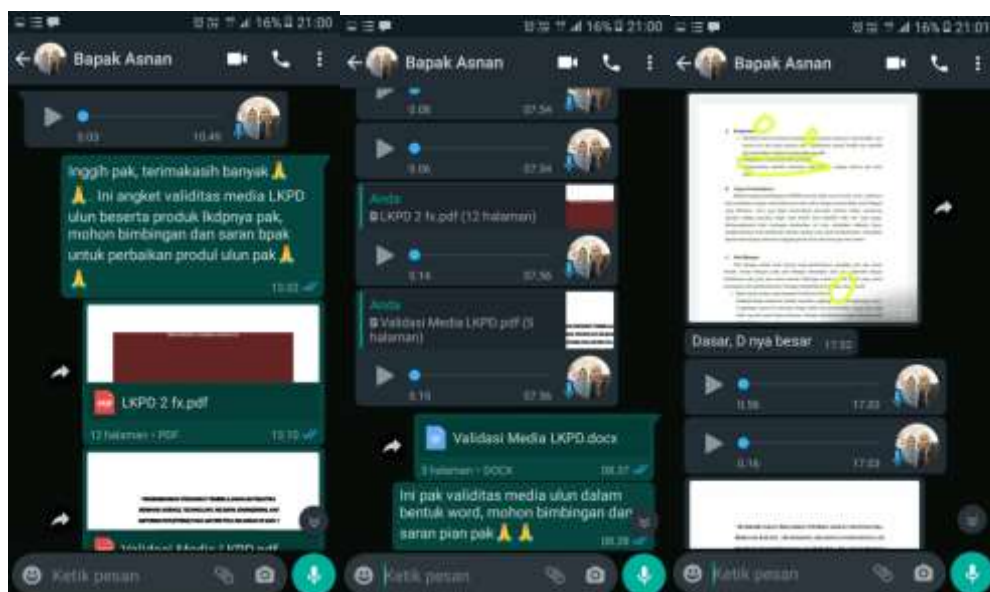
16% 21:00

Bapak Asnan

3:03 10.49

Inggih pak, terimakasih banyak 🙏 🙏 Ini angket validitas media LKPD ulun beserta produk lkdpnya pak, mohon bimbingan dan saran bpak untuk perbaikan produl ulun pak 🙏 🙏

13.03

LKPD 2 fx.pdf

12 halaman • PDF 13.10

Validasi Media LKPD.pdf

Ketik pesan

16% 21:00

Bapak Asnan

0:08 07.54

0:06 07.54

Anda
LKPD 2 fx.pdf (12 halaman)

0:14 07.56

Anda
Validasi Media LKPD.pdf (5 halaman)

0:19 07.56

Validasi Media LKPD.docx

5 halaman • DOCX 08.37

Ini pak validitas media ulun dalam bentuk word, mohon bimbingan dan saran pian pak 🙏 🙏

08.39

Ketik pesan

16% 21:01

Bapak Asnan

Dasar, D nya besar 17.02

0:16 17.03

0:16 17.03

Ketik pesan